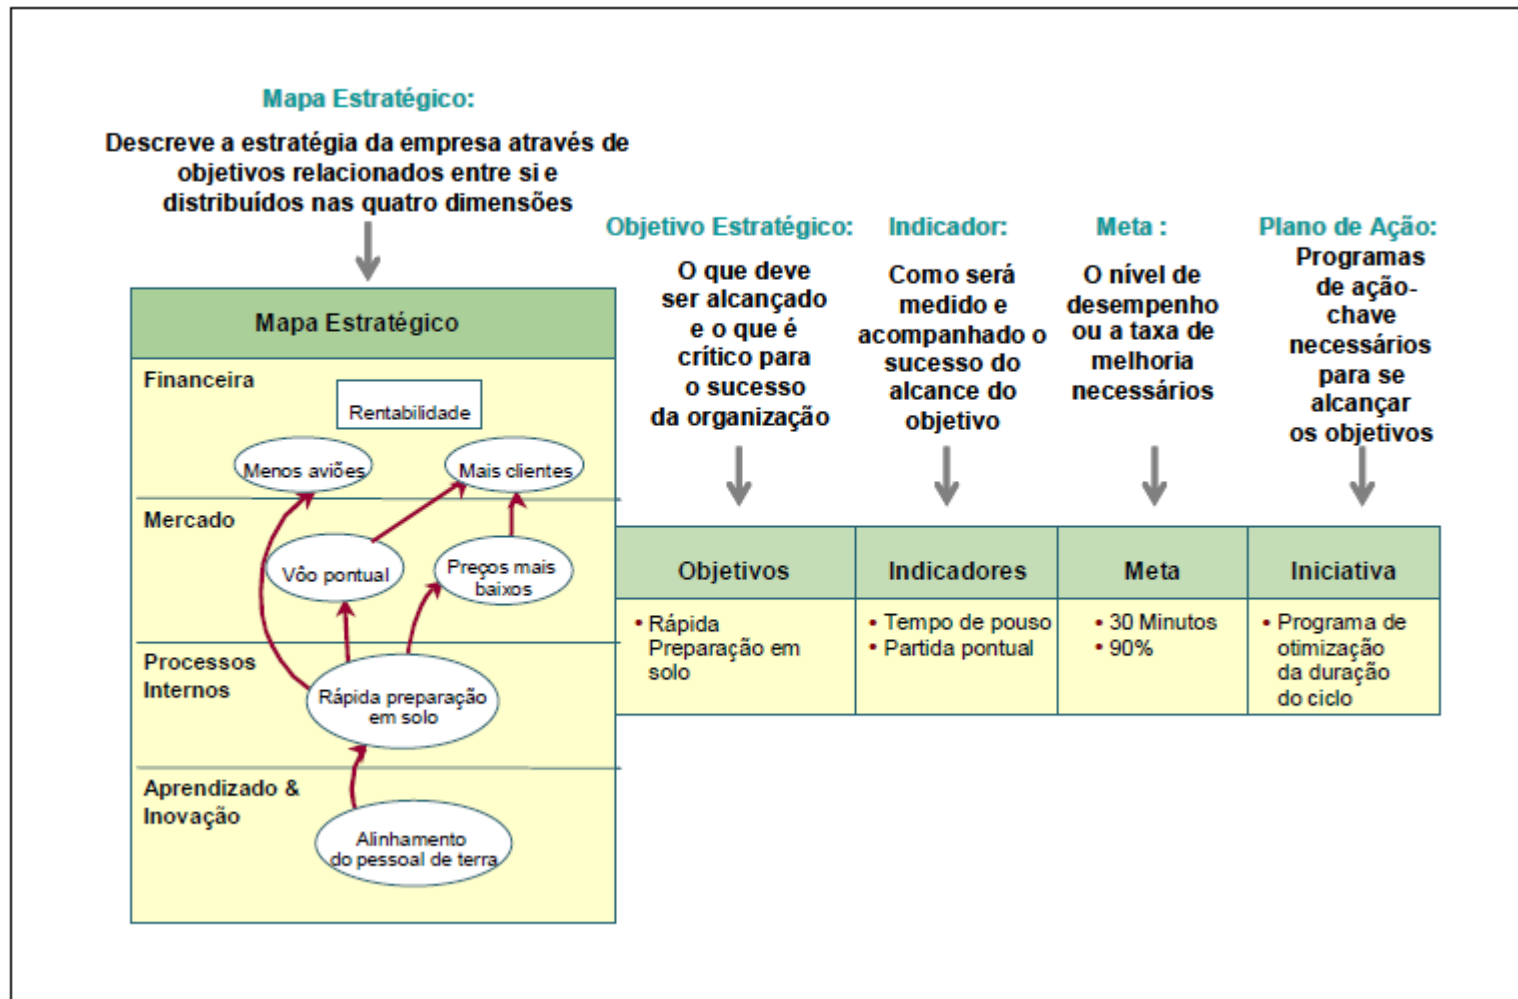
Mapa Estratégico:

Descreve a estratégia da empresa através de objetivos relacionados entre si e distribuídos nas quatro dimensões

Objetivo Estratégico: O que deve ser alcançado e o que é crítico para o sucesso da organização

Indicador: Como será medido e acompanhado o sucesso do alcance do objetivo

Meta : O nível de desempenho ou a taxa de melhoria necessários

Plano de Ação: Programas de ação-chave necessários para se alcançar os objetivos

Mapa Estratégico

Financeira

Rentabilidade

Menos aviões

Mais clientes

Mercado

Vôo pontual

Preços mais baixos

Processos Internos

Rápida preparação em solo

Aprendizado & Inovação

Alinhamento do pessoal de terra

| Objetivos | Indicadores | Meta | Iniciativa |
|---|---|---|---|
| • Rápida Preparação em solo | • Tempo de pouso • Partida pontual | • 30 Minutos • 90% | • Programa de otimização da duração do ciclo |